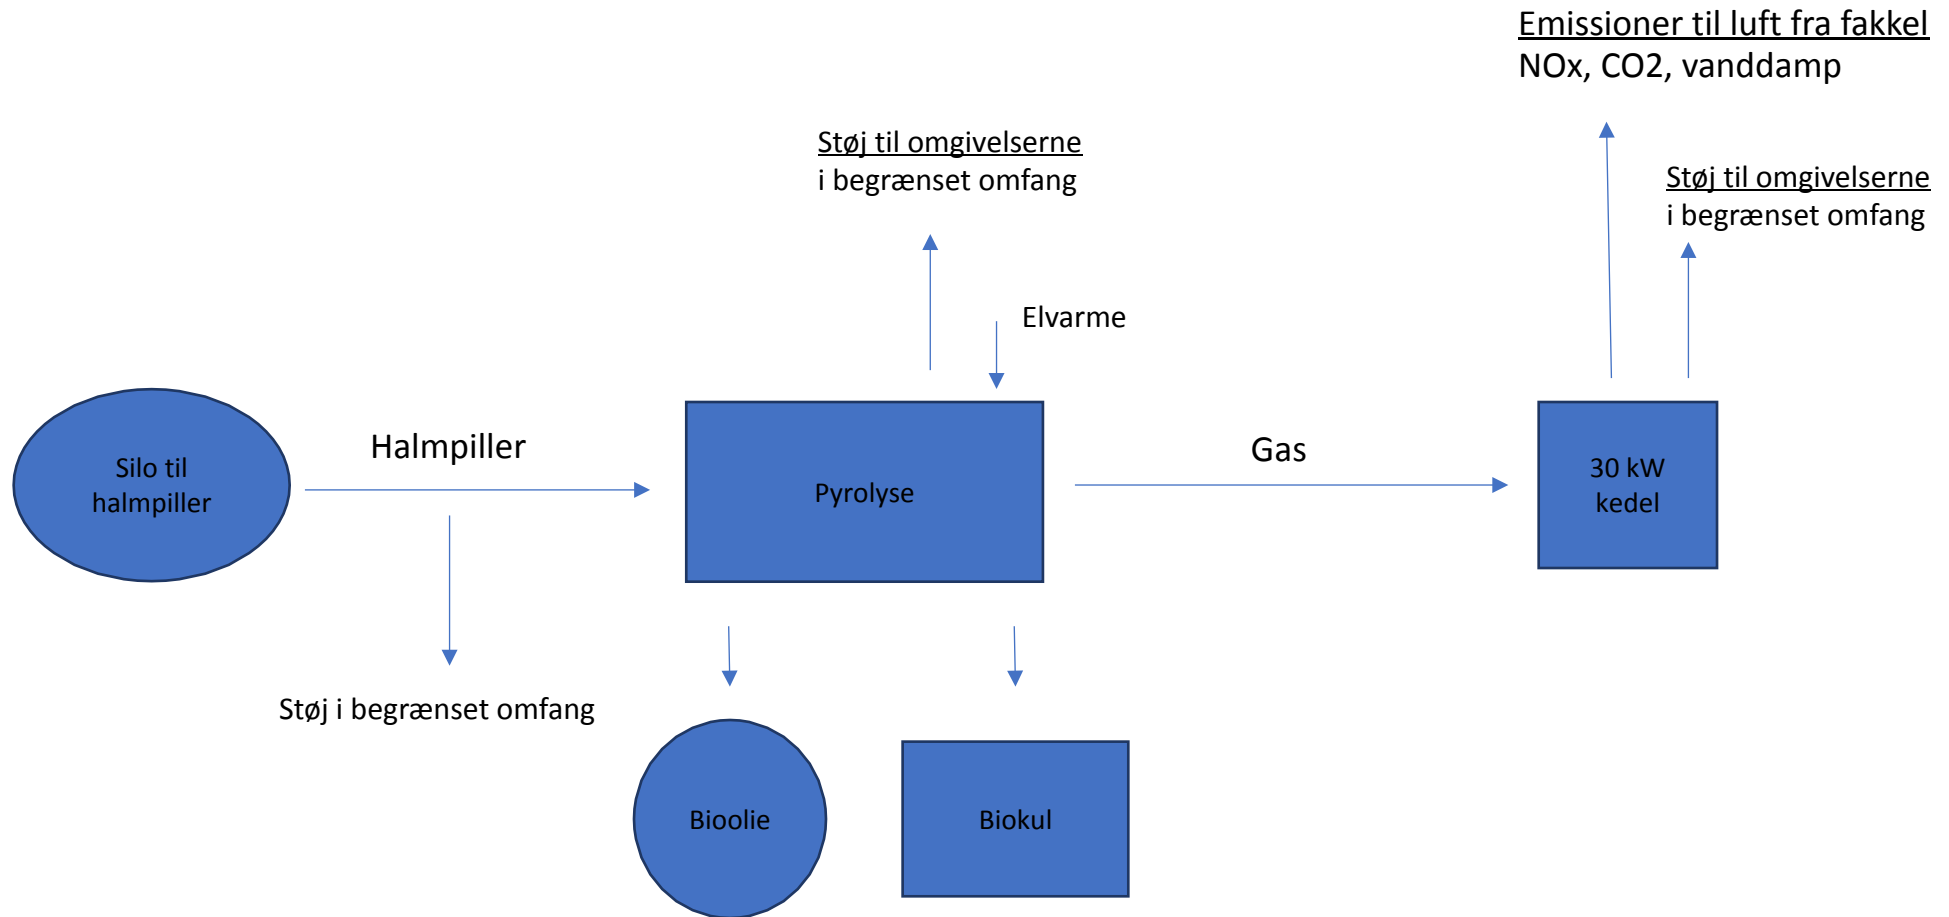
Emissioner til luft fra fakkel
NOx, CO2, vanddamp

Støj til omgivelserne
i begrænset omfang

Støj til omgivelserne
i begrænset omfang

Elvarme

Silo til halmpiller

Halmpiller

Pyrolyse

Gas

30 kW kedel

Støj i begrænset omfang

Bioolie

Biokul